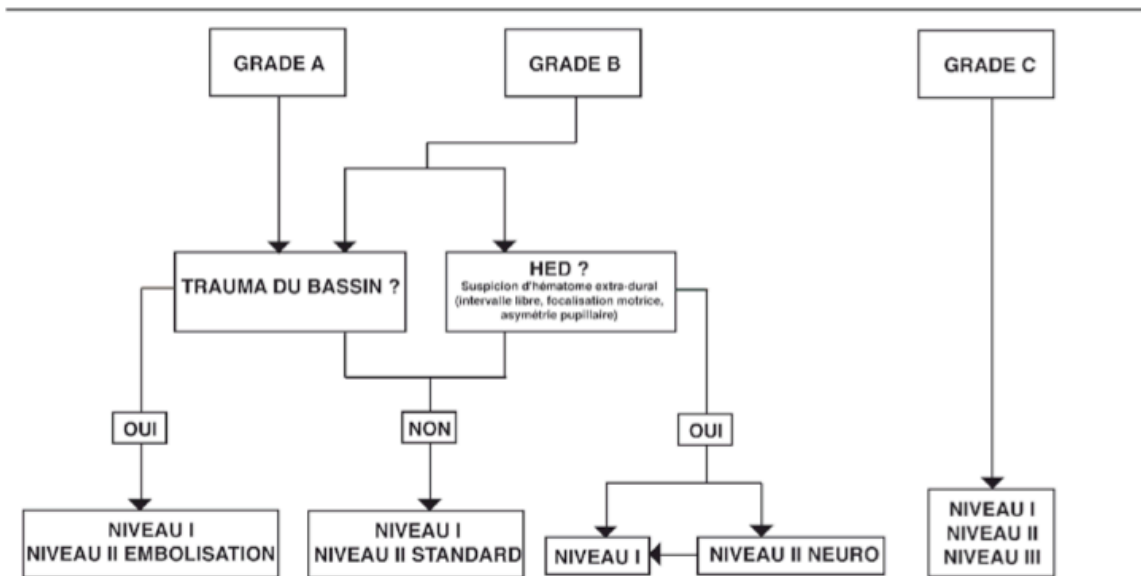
GRADE A

GRADE B

GRADE C

TRAUMA DU BASSIN ?

HED ?
Suspicion d'hématome extra-dural (intervalle libre, focalisation motrice, asymétrie pupillaire)

OUI

NON

OUI

NIVEAU I
NIVEAU II EMBOLISATION

NIVEAU I
NIVEAU II STANDARD

NIVEAU I

NIVEAU II NEURO

NIVEAU I
NIVEAU II
NIVEAU III